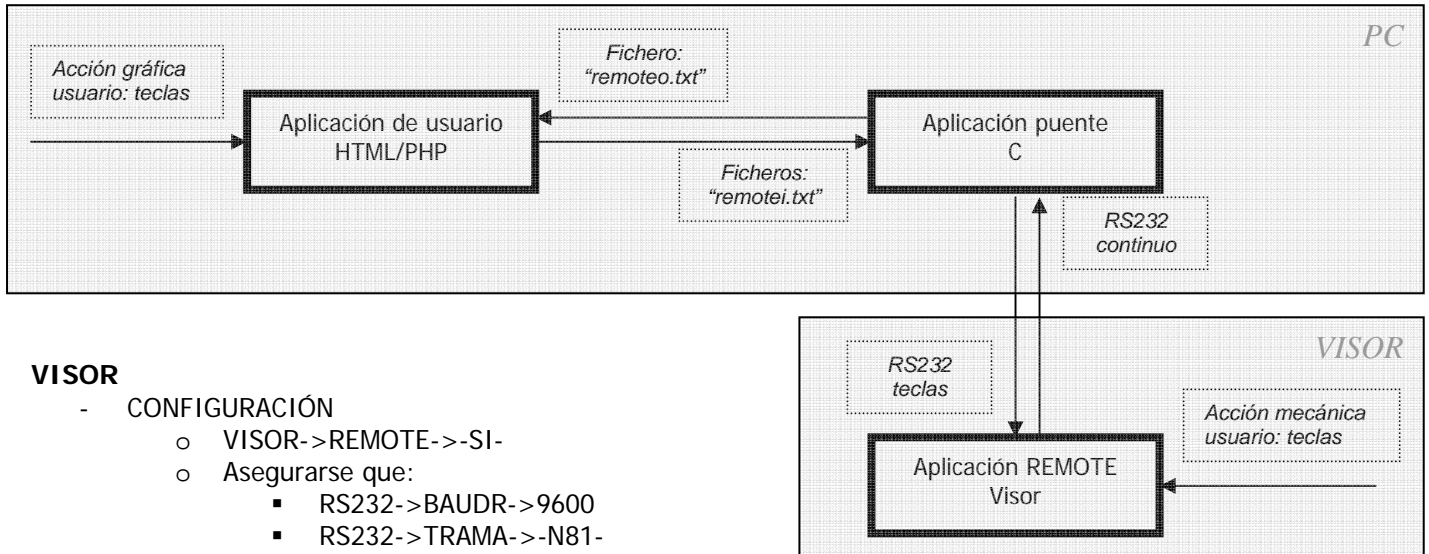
PC

Acción gráfica usuario: teclas

Fichero: "remoteo.txt"

Aplicación de usuario HTML/PHP

Aplicación puente C

Ficheros: "remotei.txt"

RS232 continuo

VISOR

RS232 teclas

Acción mecánica usuario: teclas

Aplicación REMOTE Visor

**VISOR**
- CONFIGURACIÓN
  - o VISOR->REMOTE->-SI-
  - o Asegurarse que:
    - ▪ RS232->BAUDR->9600
    - ▪ RS232->TRAMA->-N81-